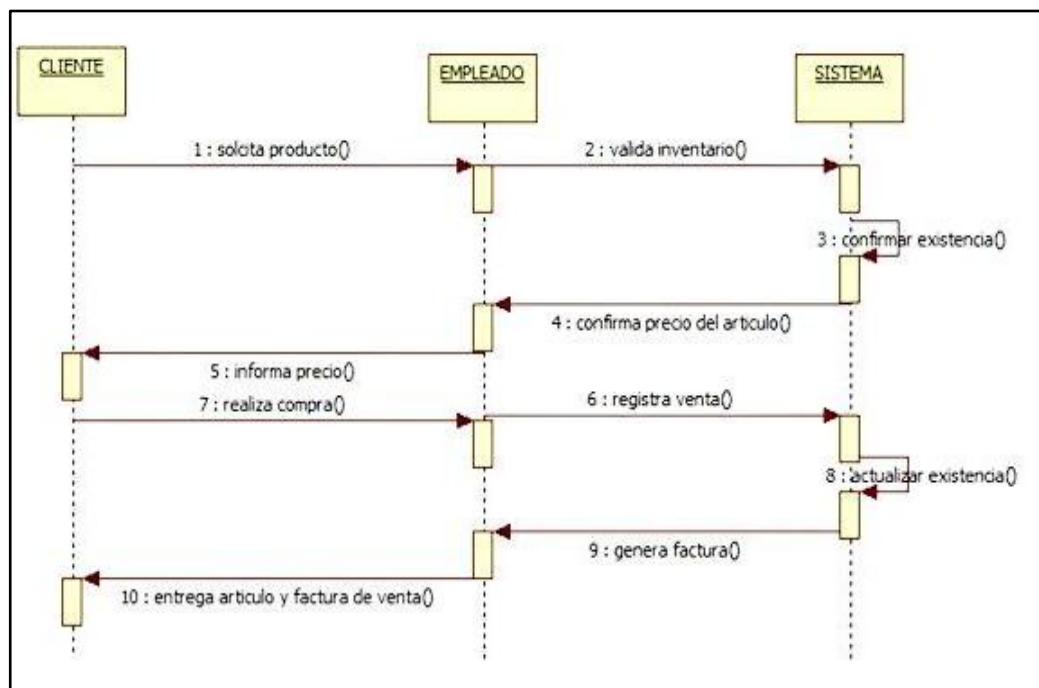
CLIENTE

EMPLEADO

SISTEMA

1 : solcita producto()

2 : valida inventario()

3 : confirmar existencia()

4 : confirma precio del articulo()

5 : informa precio()

7 : realiza compra()

6 : registra venta()

8 : actualizar existencia()

9 : genera factura()

10 : entrega articulo y factura de venta()